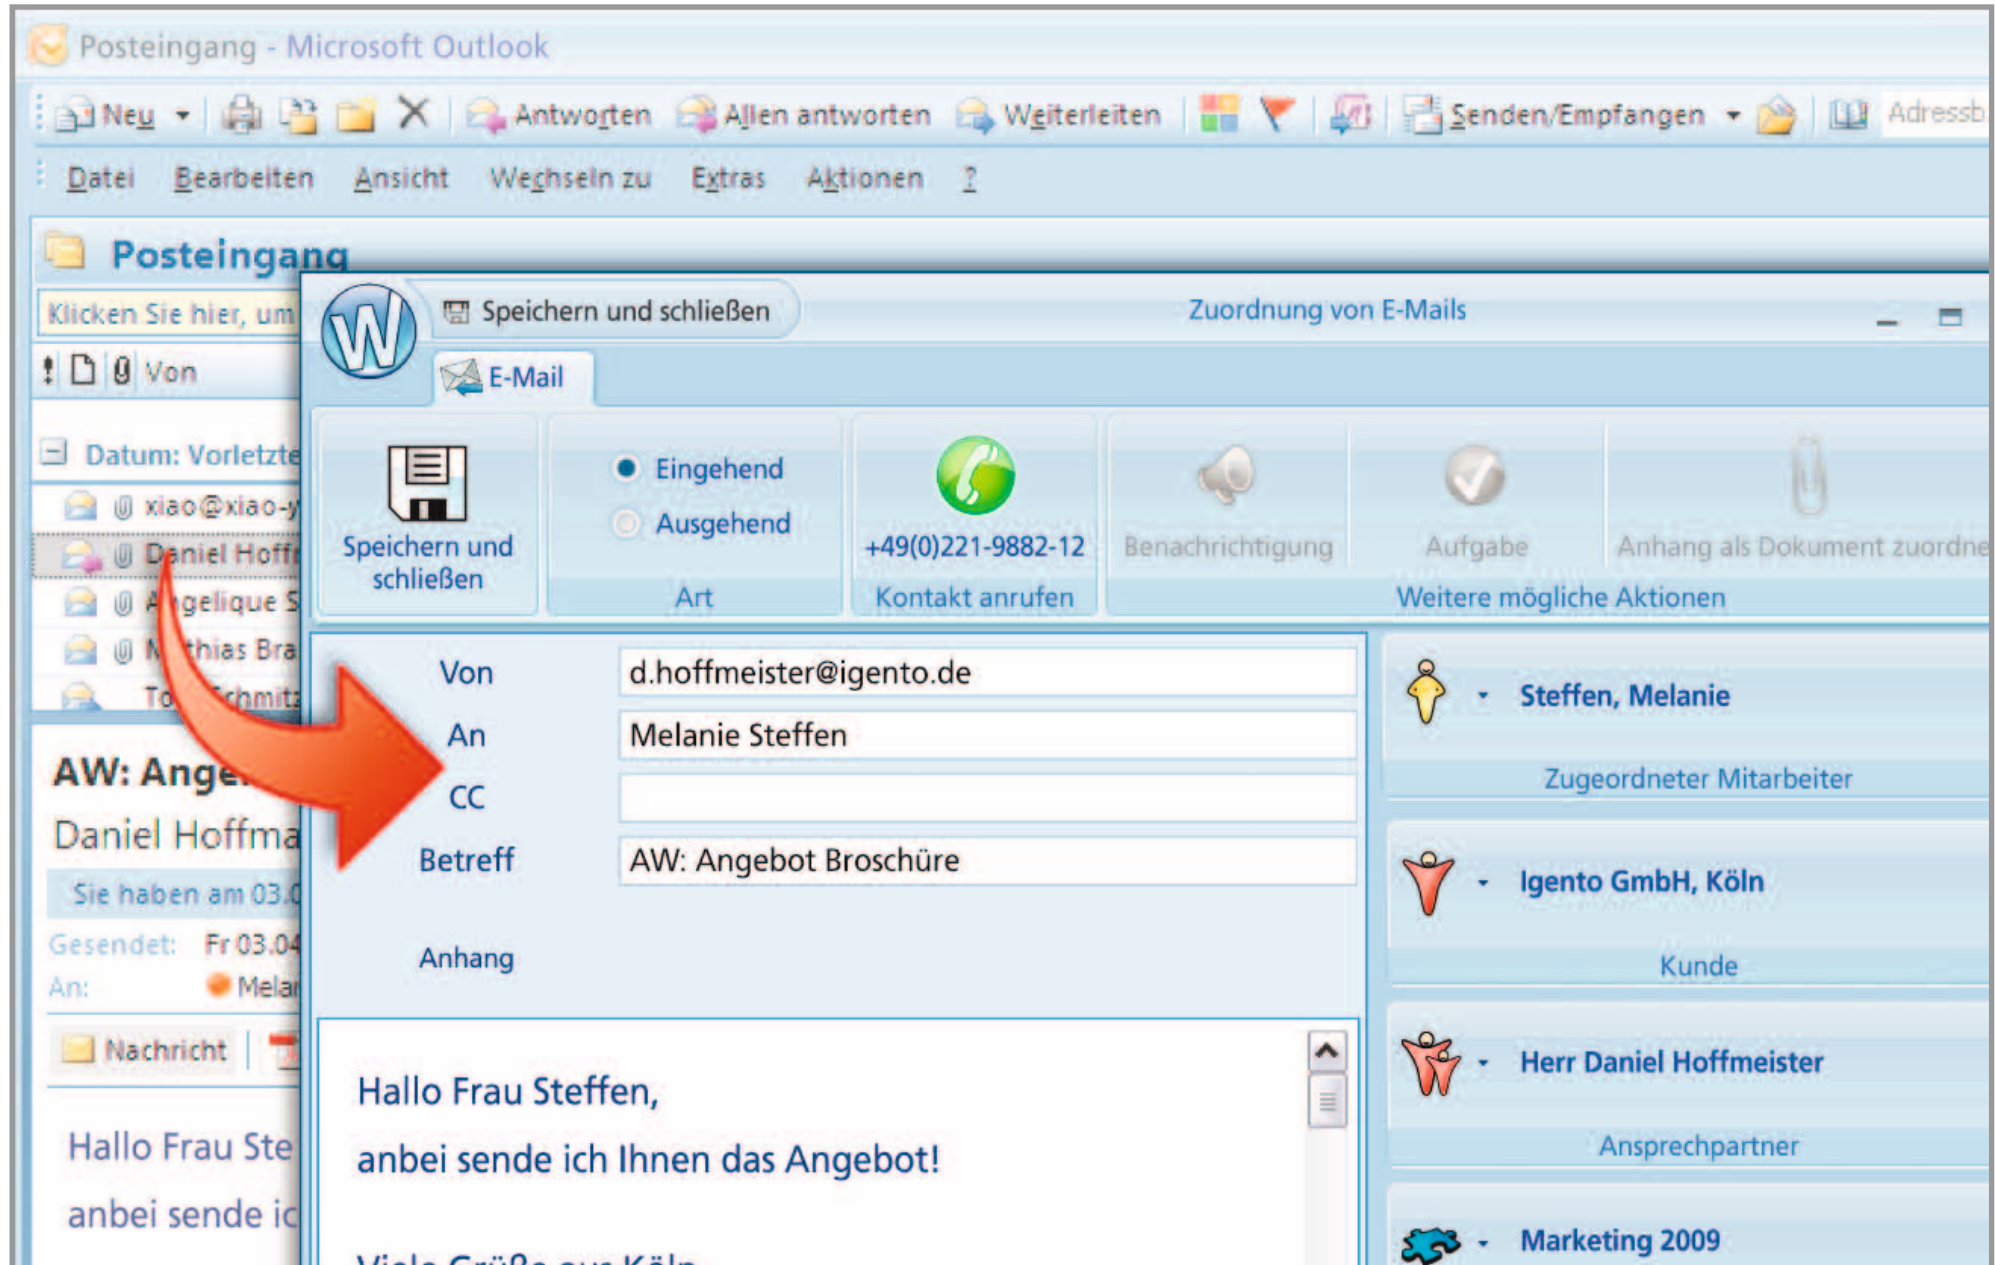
Posteingang - Microsoft Outlook

Neu Antworten Allen antworten Weiterleiten Senden/Empfangen Adressb

Datei Bearbeiten Ansicht Wechseln zu Extras Aktionen ?

Posteingang

Klicken Sie hier, um

Von

Datum: Vorletzte

xiao@xiao-

Daniel Hoff

Angelique S

Mathias Bra

To Schmitz

AW: Ange

Daniel Hoffma

Sie haben am 03.0

Gesendet: Fr 03.04

An: Mela

Nachricht

Hallo Frau Ste

anbei sende ic

Speichern und schließen

Zuordnung von E-Mails

E-Mail

Speichern und schließen

Eingehend

Ausgehend

Art

+49(0)221-9882-12

Kontakt anrufen

Benachrichtigung

Aufgabe

Anhang als Dokument zuordne

Weitere mögliche Aktionen

Von d.hoffmeister@igento.de

An Melanie Steffen

CC

Betreff AW: Angebot Broschüre

Anhang

Hallo Frau Steffen,

anbei sende ich Ihnen das Angebot!

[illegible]

Steffen, Melanie

Zugeordneter Mitarbeiter

Igento GmbH, Köln

Kunde

Herr Daniel Hoffmeister

Ansprechpartner

Marketing 2009